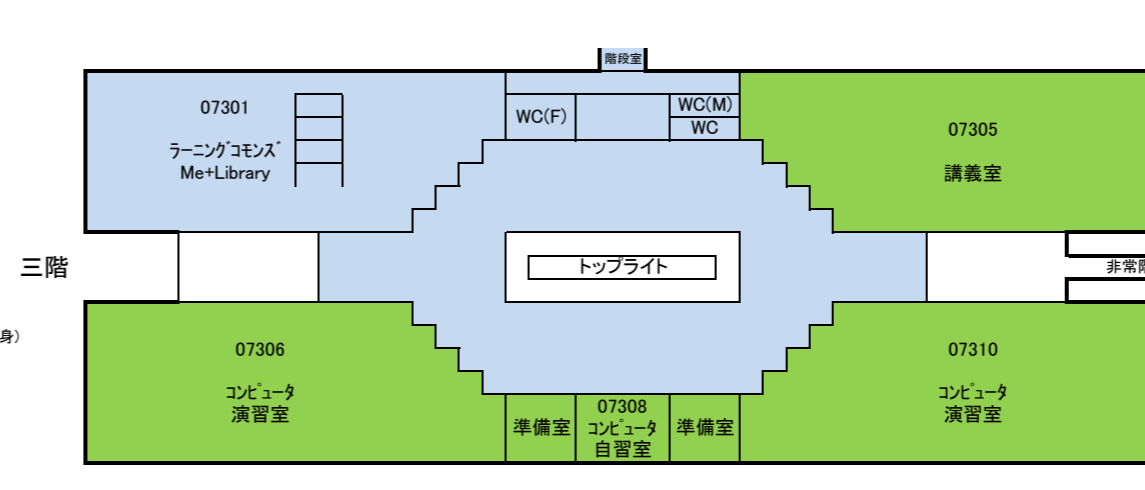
階段室

07301
ラーニングコモンズ
Me+Library

WC(F)

WC(M)
WC

07305
講義室

三階

トップライト

非常階

身）

07306
コンピュータ
演習室

準備室

07308
コンピュータ
自習室

準備室

07310
コンピュータ
演習室